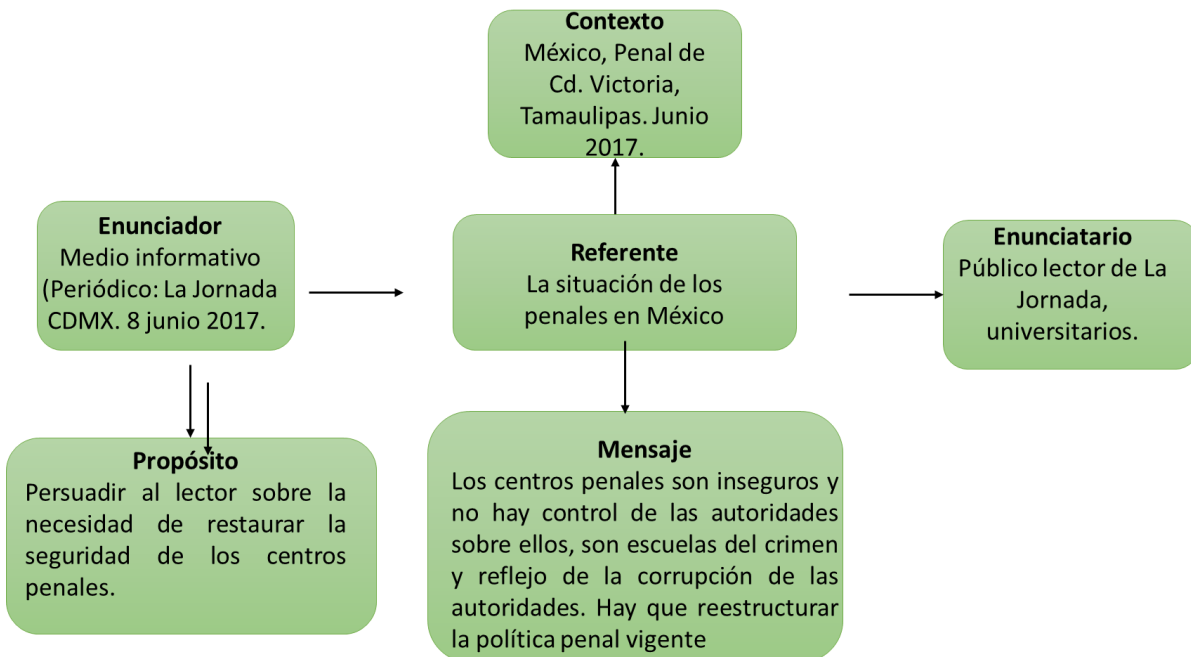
Contexto
México, Penal de Cd. Victoria, Tamaulipas. Junio 2017.

Enunciador
Medio informativo (Periódico: La Jornada CDMX. 8 junio 2017.

Referente
La situación de los penales en México

Enunciatario
Público lector de La Jornada, universitarios.

Propósito
Persuadir al lector sobre la necesidad de restaurar la seguridad de los centros penales.

Mensaje
Los centros penales son inseguros y no hay control de las autoridades sobre ellos, son escuelas del crimen y reflejo de la corrupción de las autoridades. Hay que reestructurar la política penal vigente